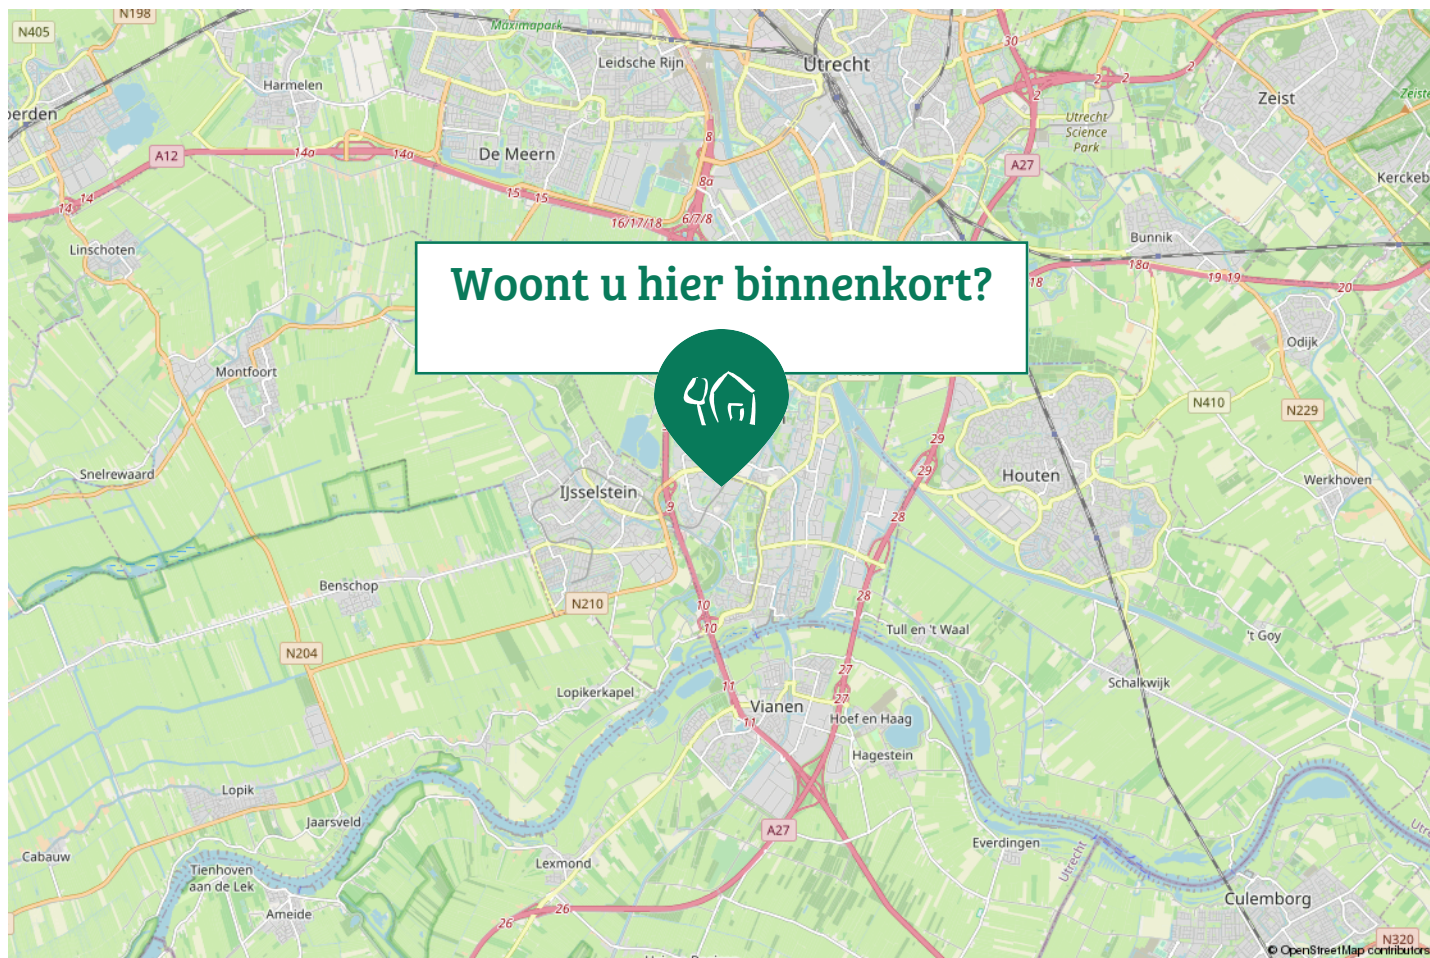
Woont u hier binnenkort?

N198
N405
Maximapark
Leidsche Rijn
Utrecht
Harmelen
Zeist
oerden
A12
14a
14a
De Meern
8
2
2
2
30
Utrecht Science Park
A27
Kerckeb
14
14
15
15
8a
16/17/18
6/7/8
Linschoten
Bunnik
18a
19
19
20
18
Odijk
Montfoort
N410
N229
29
29
Houten
Werkhoven
Snelrewaard
IJsselstein
9
28
Benschop
N210
10
10
28
Tull en 't Waal
't Goy
N204
27
Lopikerkapel
11
27
Schalkwijk
Vianen
11
Hoef en Haag
Hagestein
Lopik
Jaarsveld
A27
Cabauw
Everdingen
Tienhoven aan de Lek
Lexmond
Utrecht
Ameide
26
26
Culemborg
N320
© OpenStreetMap contributors